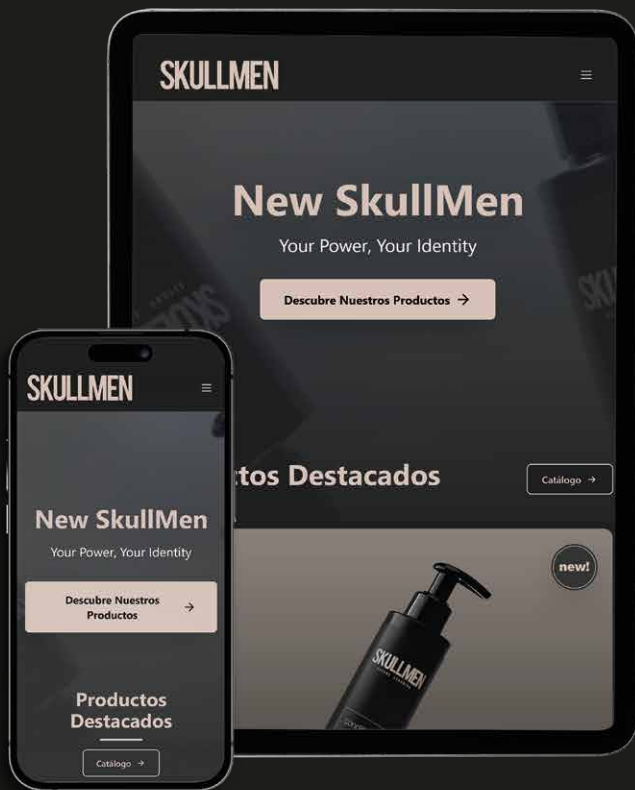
SKULLMEN

New SkullMen

Your Power, Your Identity

Descubre Nuestros Productos →

tos Destacados

Catálogo →

new!

SKULLMEN

SKULLMEN

New SkullMen

Your Power, Your Identity

Descubre Nuestros Productos →

Productos Destacados

Catálogo →